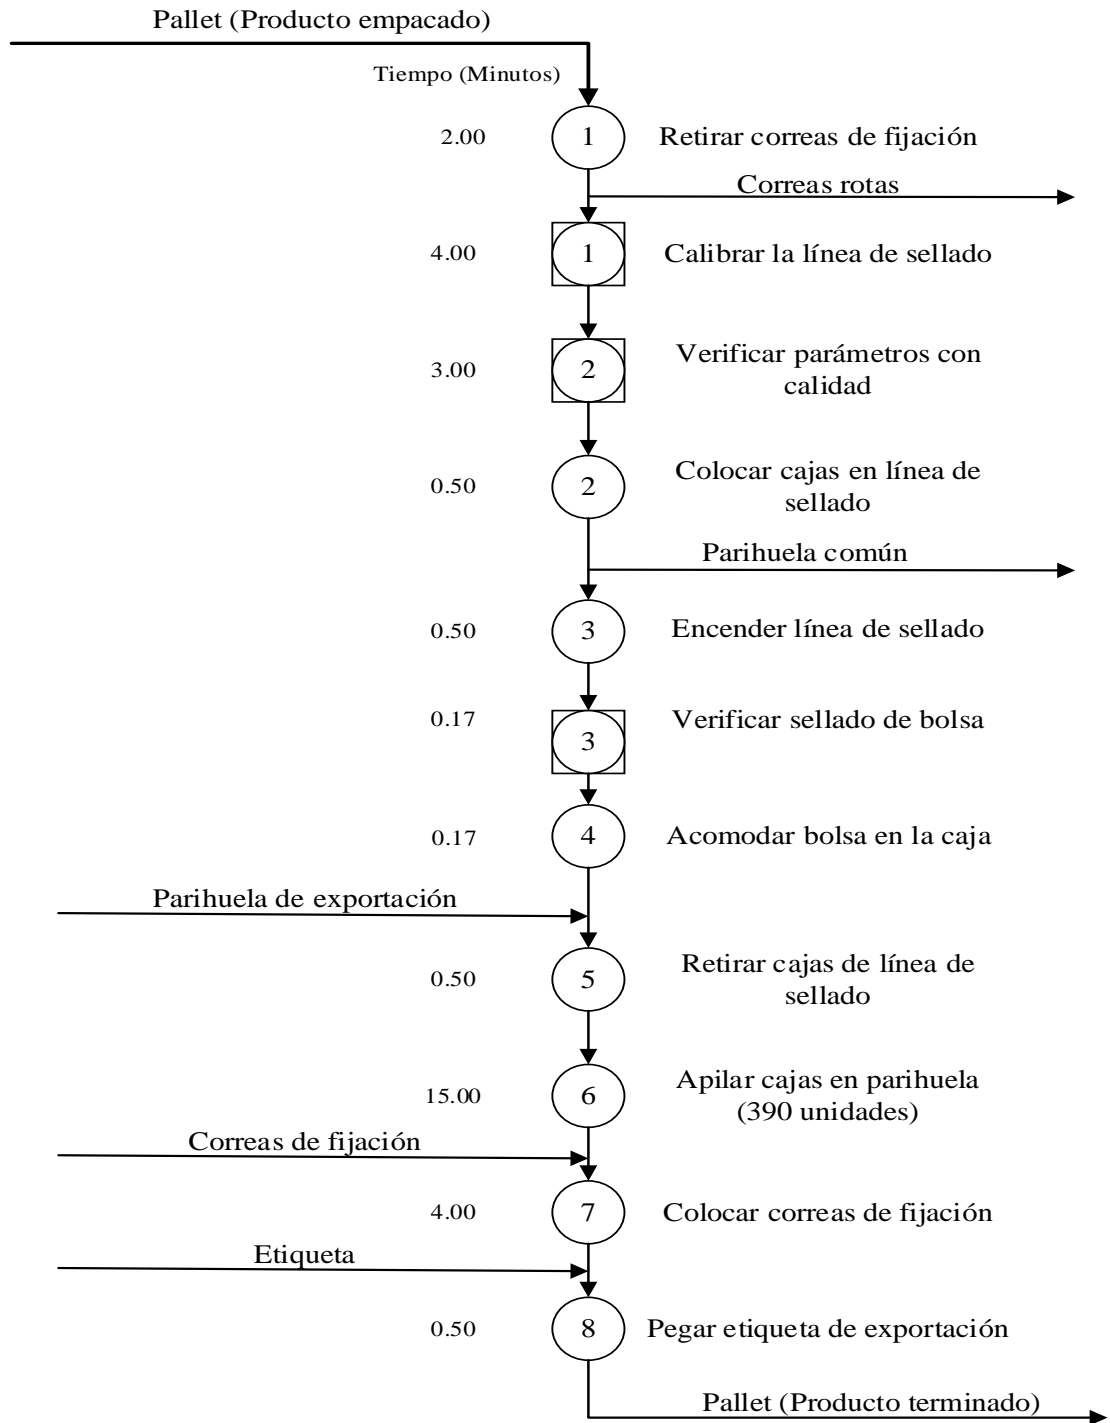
Pallet (Producto empacado)

Tiempo (Minutos)

2.00
1
Retirar correas de fijación

Correas rotas

4.00
1
Calibrar la línea de sellado

3.00
2
Verificar parámetros con calidad

0.50
2
Colocar cajas en línea de sellado

Parihuela común

0.50
3
Encender línea de sellado

0.17
3
Verificar sellado de bolsa

0.17
4
Acomodar bolsa en la caja

Parihuela de exportación

0.50
5
Retirar cajas de línea de sellado

15.00
6
Apilar cajas en parihuela (390 unidades)

Correas de fijación

4.00
7
Colocar correas de fijación

Etiqueta

0.50
8
Pegar etiqueta de exportación

Pallet (Producto terminado)